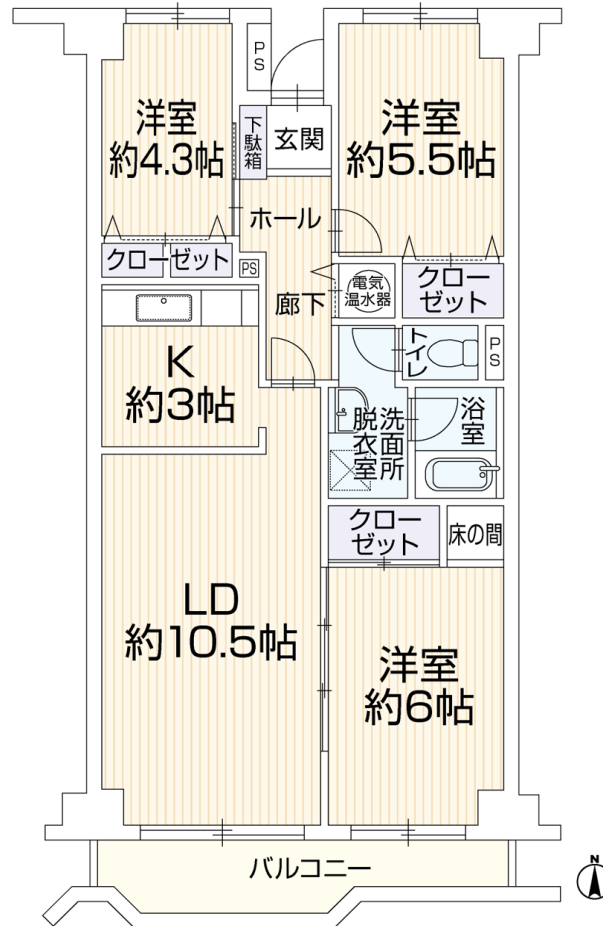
PS

洋室
約4.3帖

下駄箱

玄関

洋室
約5.5帖

ホール

クローゼット

PS

電気温水器

クローゼット

廊下

トイレ

PS

K
約3帖

洗面所

脱衣室

浴室

クローゼット

床の間

LD
約10.5帖

洋室
約6帖

バルコニー

N